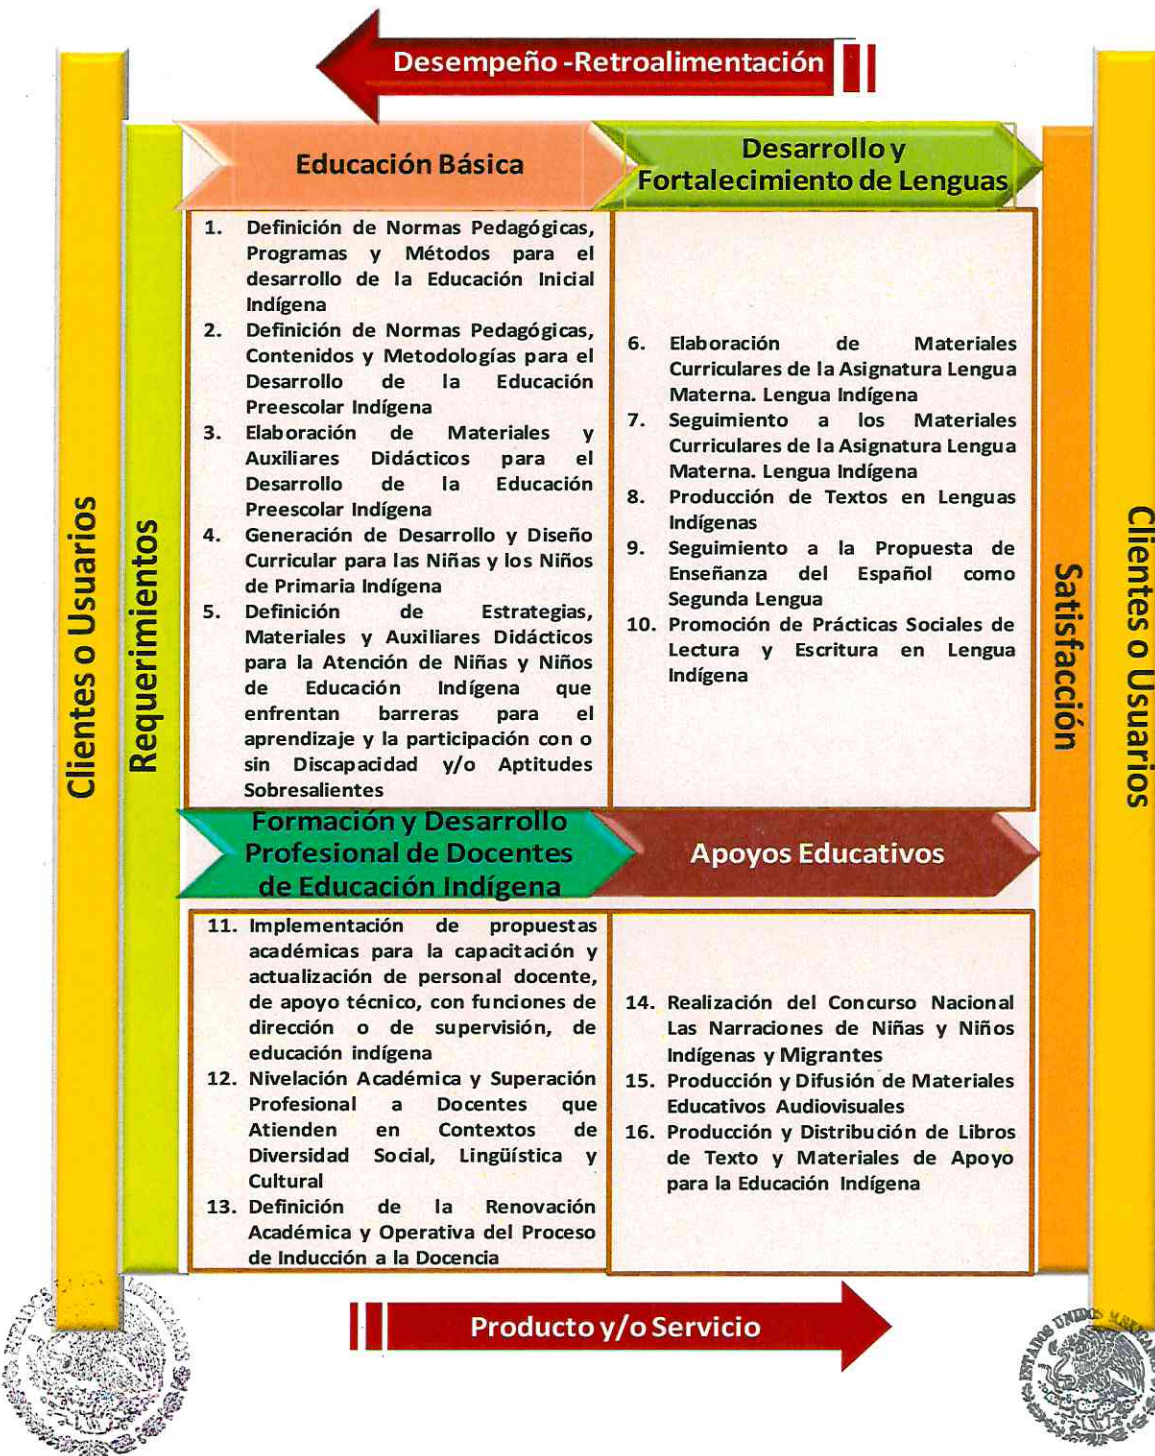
Desempeño -Retroalimentación

Clientes o Usuarios

Requerimientos

Educación Básica

Desarrollo y Fortalecimiento de Lenguas

1. Definición de Normas Pedagógicas, Programas y Métodos para el desarrollo de la Educación Inicial Indígena
2. Definición de Normas Pedagógicas, Contenidos y Metodologías para el Desarrollo de la Educación Preescolar Indígena
3. Elaboración de Materiales y Auxiliares Didácticos para el Desarrollo de la Educación Preescolar Indígena
4. Generación de Desarrollo y Diseño Curricular para las Niñas y los Niños de Primaria Indígena
5. Definición de Estrategias, Materiales y Auxiliares Didácticos para la Atención de Niñas y Niños de Educación Indígena que enfrentan barreras para el aprendizaje y la participación con o sin Discapacidad y/o Aptitudes Sobresalientes

6. Elaboración de Materiales Curriculares de la Asignatura Lengua Materna. Lengua Indígena
7. Seguimiento a los Materiales Curriculares de la Asignatura Lengua Materna. Lengua Indígena
8. Producción de Textos en Lenguas Indígenas
9. Seguimiento a la Propuesta de Enseñanza del Español como Segunda Lengua
10. Promoción de Prácticas Sociales de Lectura y Escritura en Lengua Indígena

Formación y Desarrollo Profesional de Docentes de Educación Indígena

Apoyos Educativos

11. Implementación de propuestas académicas para la capacitación y actualización de personal docente, de apoyo técnico, con funciones de dirección o de supervisión, de educación indígena
12. Nivelación Académica y Superación Profesional a Docentes que Atienden en Contextos de Diversidad Social, Lingüística y Cultural
13. Definición de la Renovación Académica y Operativa del Proceso de Inducción a la Docencia

14. Realización del Concurso Nacional Las Narraciones de Niñas y Niños Indígenas y Migrantes
15. Producción y Difusión de Materiales Educativos Audiovisuales
16. Producción y Distribución de Libros de Texto y Materiales de Apoyo para la Educación Indígena

Satisfacción

Clientes o Usuarios

Producto y/o Servicio

ESTADOS UNIDOS MEXICANOS